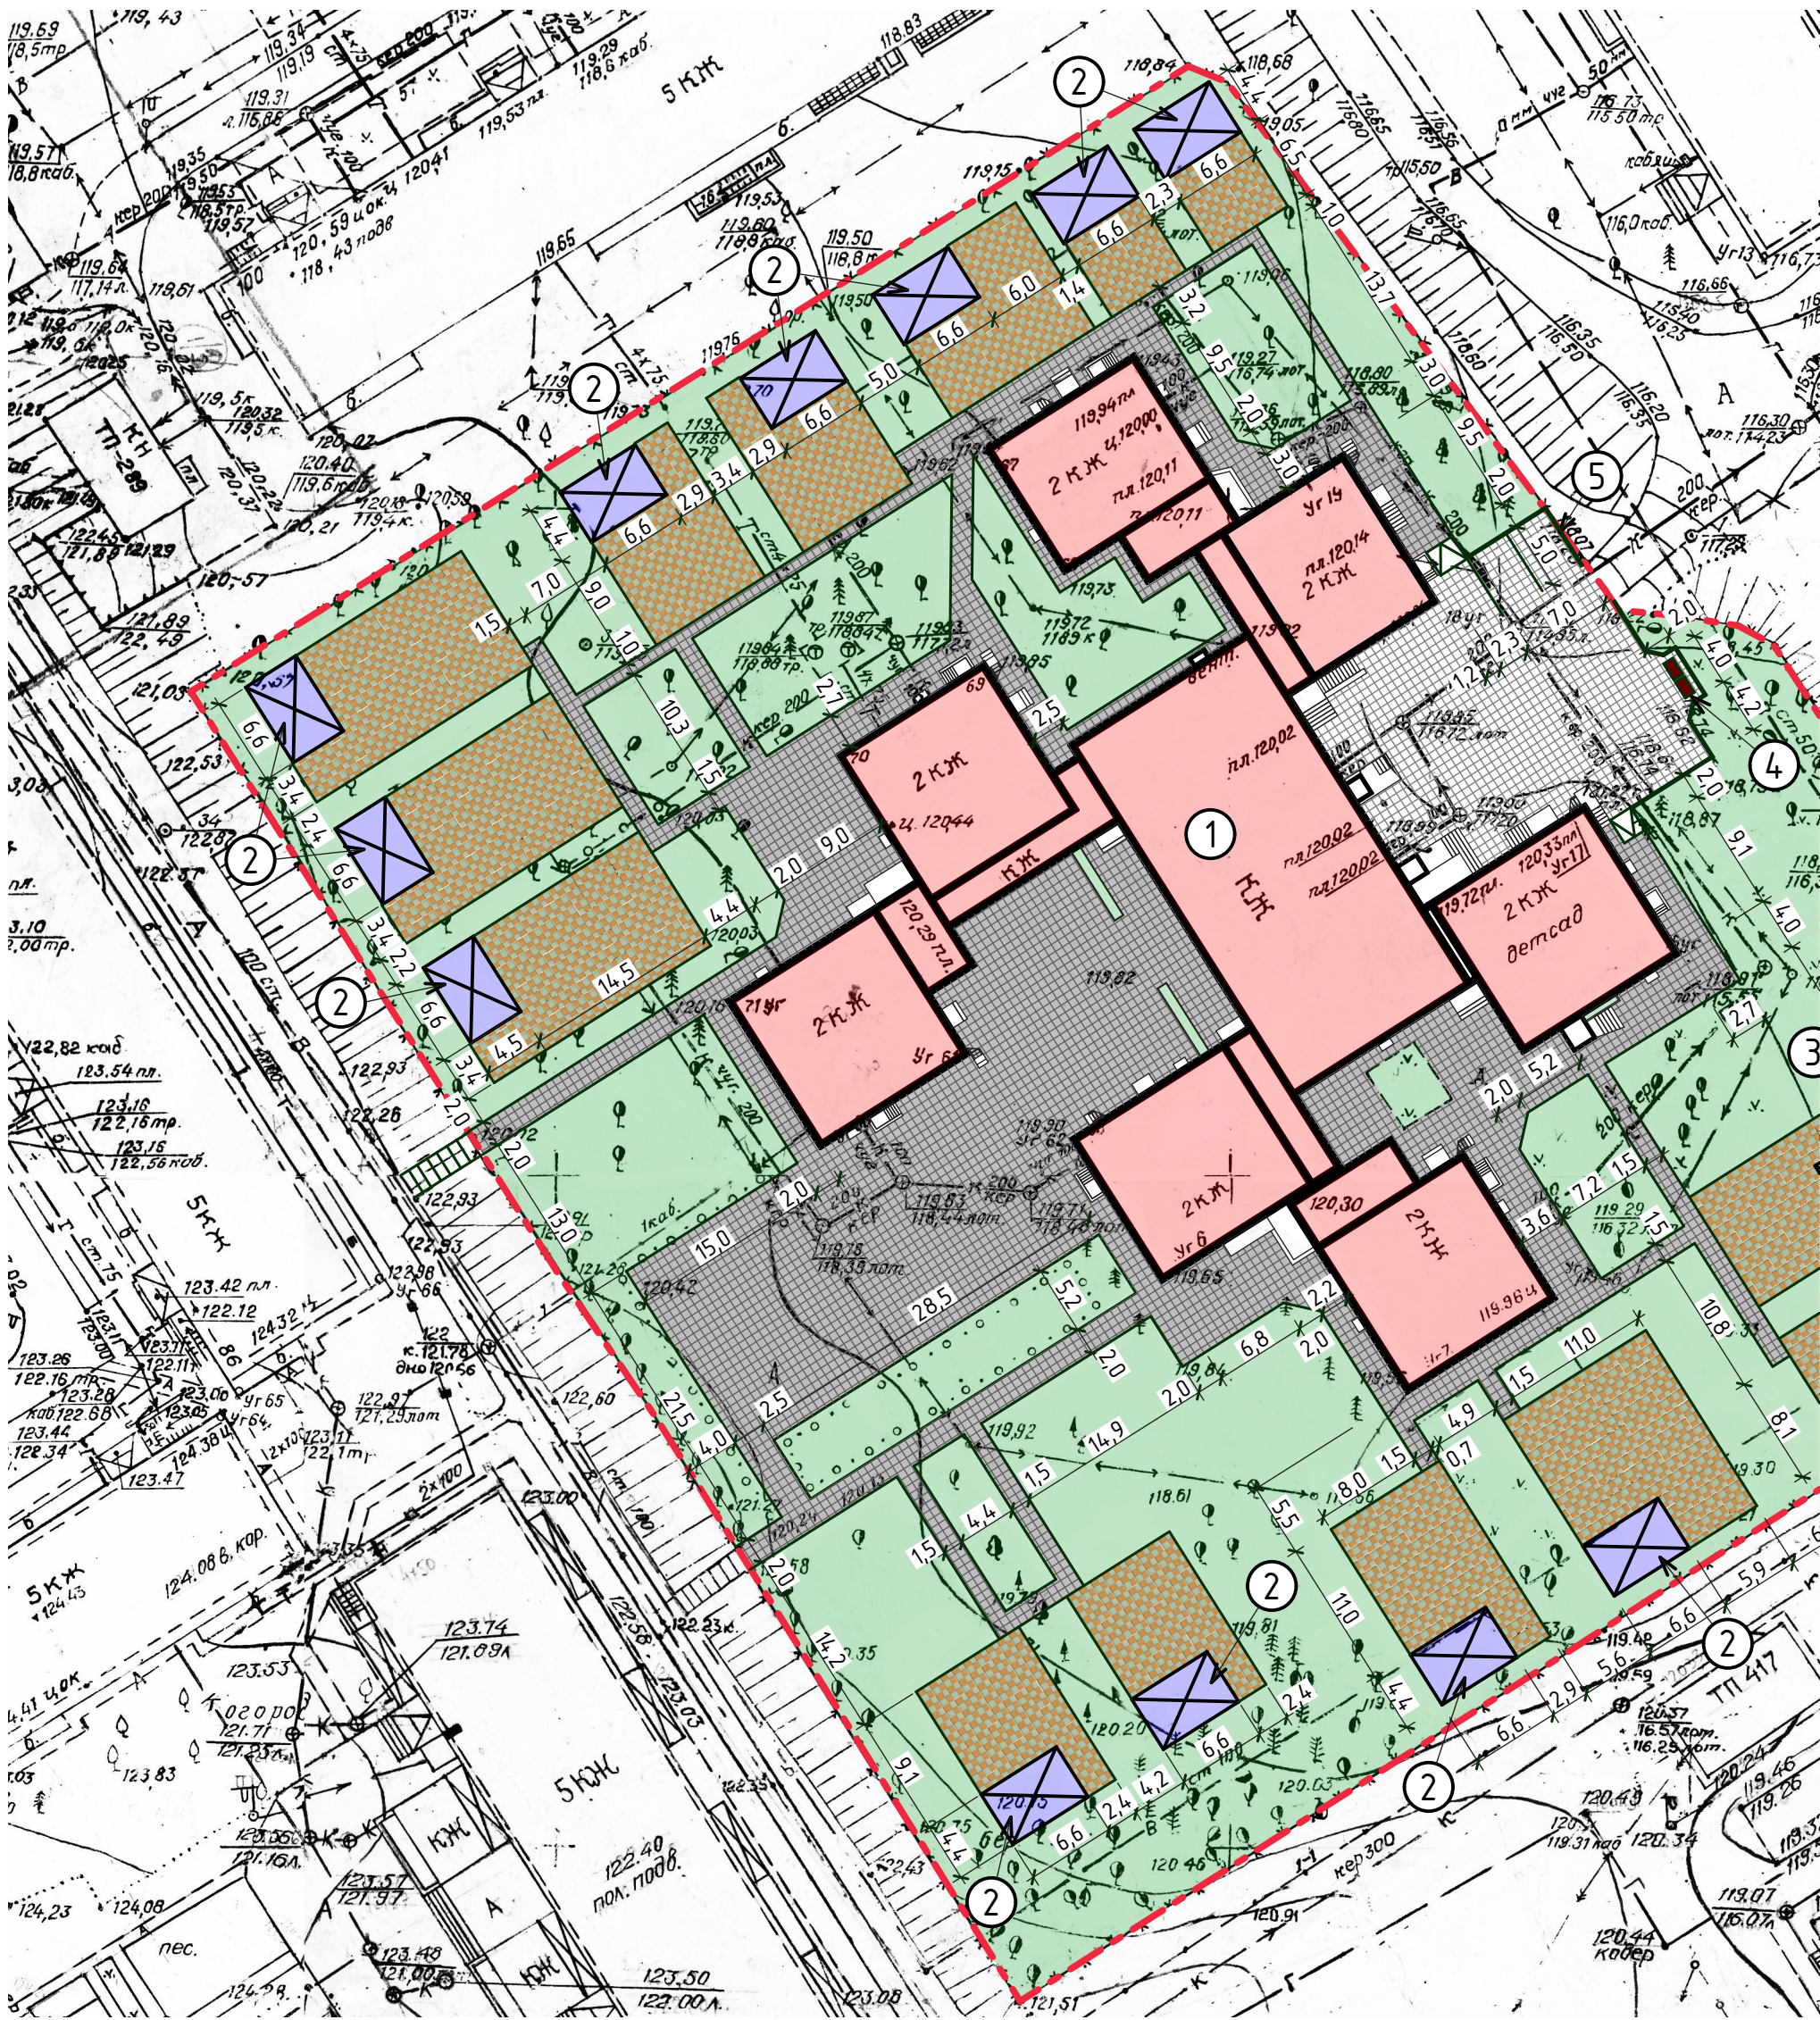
2
2
2
2
2
2
2
2
2
2
1
3
4
5

2КЖ
2КЖ
2КЖ
2КЖ
2КЖ
2КЖ
2КЖ
КЖ
КЖ
2КЖ детсад

5КЖ
5КЖ
5КЖ
5КЖ
КН ТП-285
ТП 417

6.6
6.6
6.6
6.6
6.6
6.6
6.6
6.6
6.6
6.6
14.5
15.0
28.5
10.3
9.0
13.0
11.0
14.9
10.8
8.1
9.1
13.7
9.5
7.0
5.0
5.2
4.5
4.4
4.0
3.4
2.9
2.0
1.5
2.5
2.2
3.0
3.2
2.3
1.4
6.0
5.0
2.4
4.2
5.5
8.0
4.9
0.7
6.8
5.9
2.7
7.2
3.6
12.4

пл.120,02
пл.120,02
пл.120,11
пл.120,14
119,94пл
ц.120,00
ц.120,44
120,29пл
119,82
119,65
120,30
118,964
119,72пл
120,33пл
Уг17
Уг19
Уг6
Уг7
Уг65
Уг64
Уг13
120,11
120,42
120,03
119,92
118,61
119,85
119,84
120,24
120,20
120,45
120,03
120,15
121,51
120,91
кер300
кер200
119,69
118,5тр
119,43
119,57
118,8каб
118,68
119,05
116,73
116,50тр
118,83
119,35
119,50
119,52
119,64
117,14л
121,05
122,53
122,81
122,93
122,26
122,93
122,82каб
123,54пл
123,16
122,16тр
123,42пл
122,12
123,28
122,16тр
123,74
121,69л
124,08 б.кор.
122,56
122,40 пол.подв.
123,50
121,00
123,97
121,16л
121,71
123,83
124,23
124,08
116,30
114,23
119,07
116,07
120,57
116,57пот.
116,25пот.
119,46
119,26
120,44 кабер